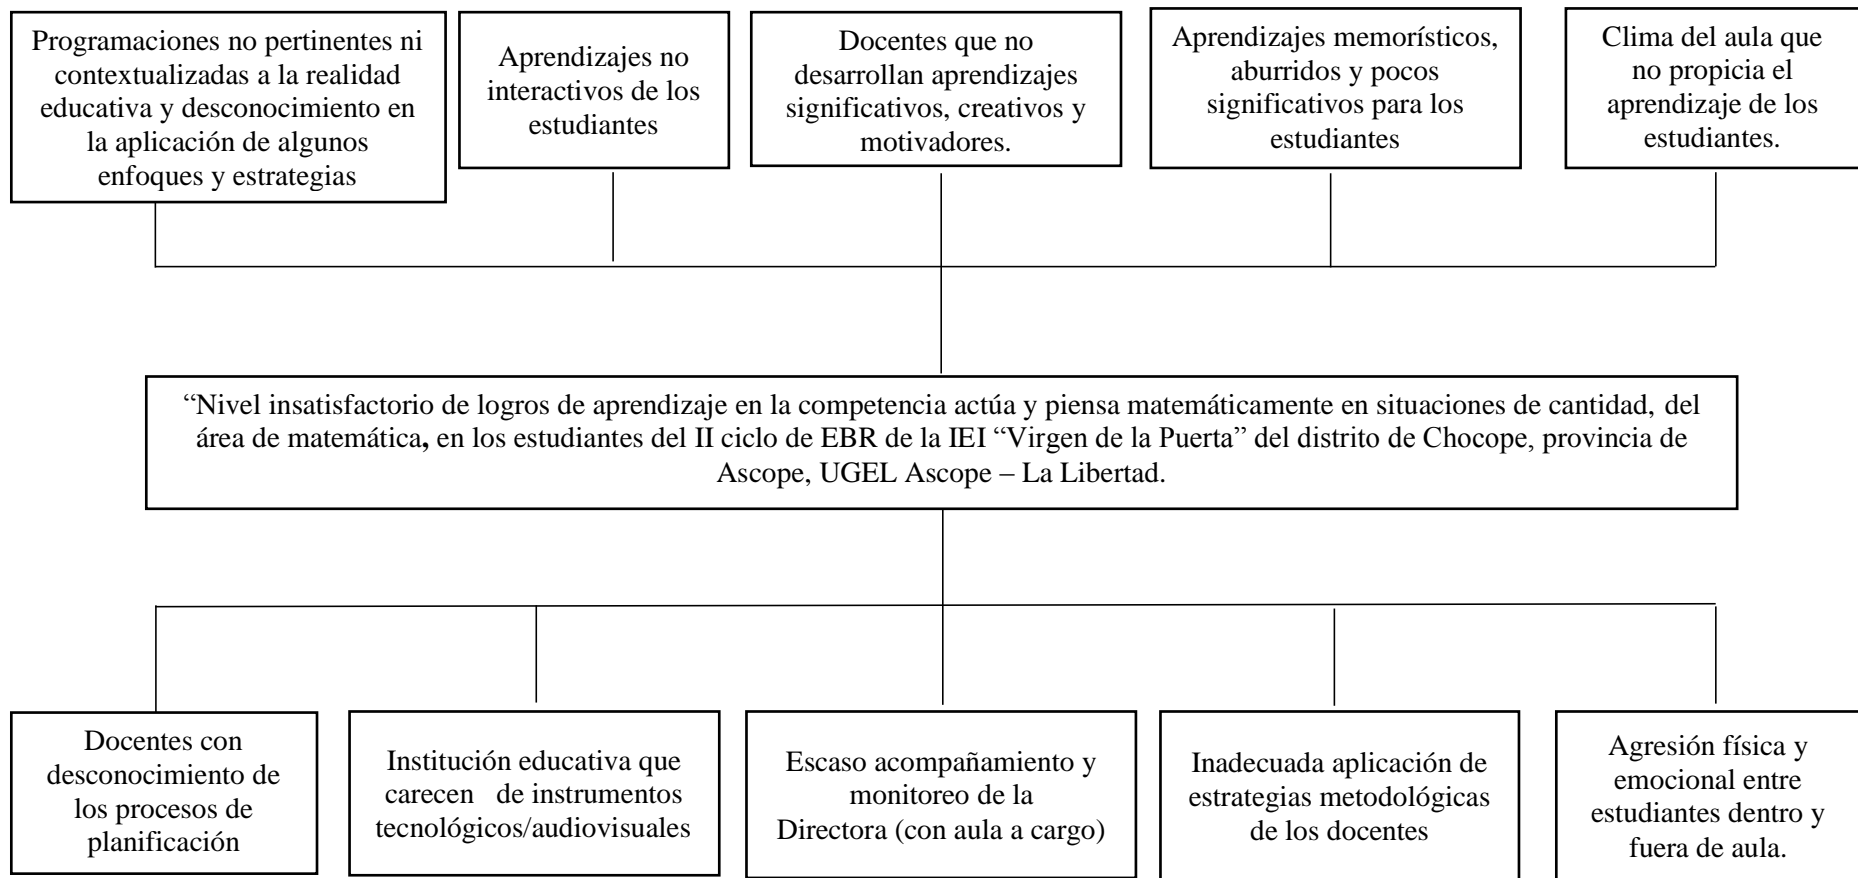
Programaciones no pertinentes ni contextualizadas a la realidad educativa y desconocimiento en la aplicación de algunos enfoques y estrategias

Aprendizajes no interactivos de los estudiantes

Docentes que no desarrollan aprendizajes significativos, creativos y motivadores.

Aprendizajes memorísticos, aburridos y pocos significativos para los estudiantes

Clima del aula que no propicia el aprendizaje de los estudiantes.

"Nivel insatisfactorio de logros de aprendizaje en la competencia actúa y piensa matemáticamente en situaciones de cantidad, del área de matemática, en los estudiantes del II ciclo de EBR de la IEI "Virgen de la Puerta" del distrito de Chocope, provincia de Ascope, UGEL Ascope – La Libertad.

Docentes con desconocimiento de los procesos de planificación

Institución educativa que carecen de instrumentos tecnológicos/audiovisuales

Escaso acompañamiento y monitoreo de la Directora (con aula a cargo)

Inadecuada aplicación de estrategias metodológicas de los docentes

Agresión física y emocional entre estudiantes dentro y fuera de aula.